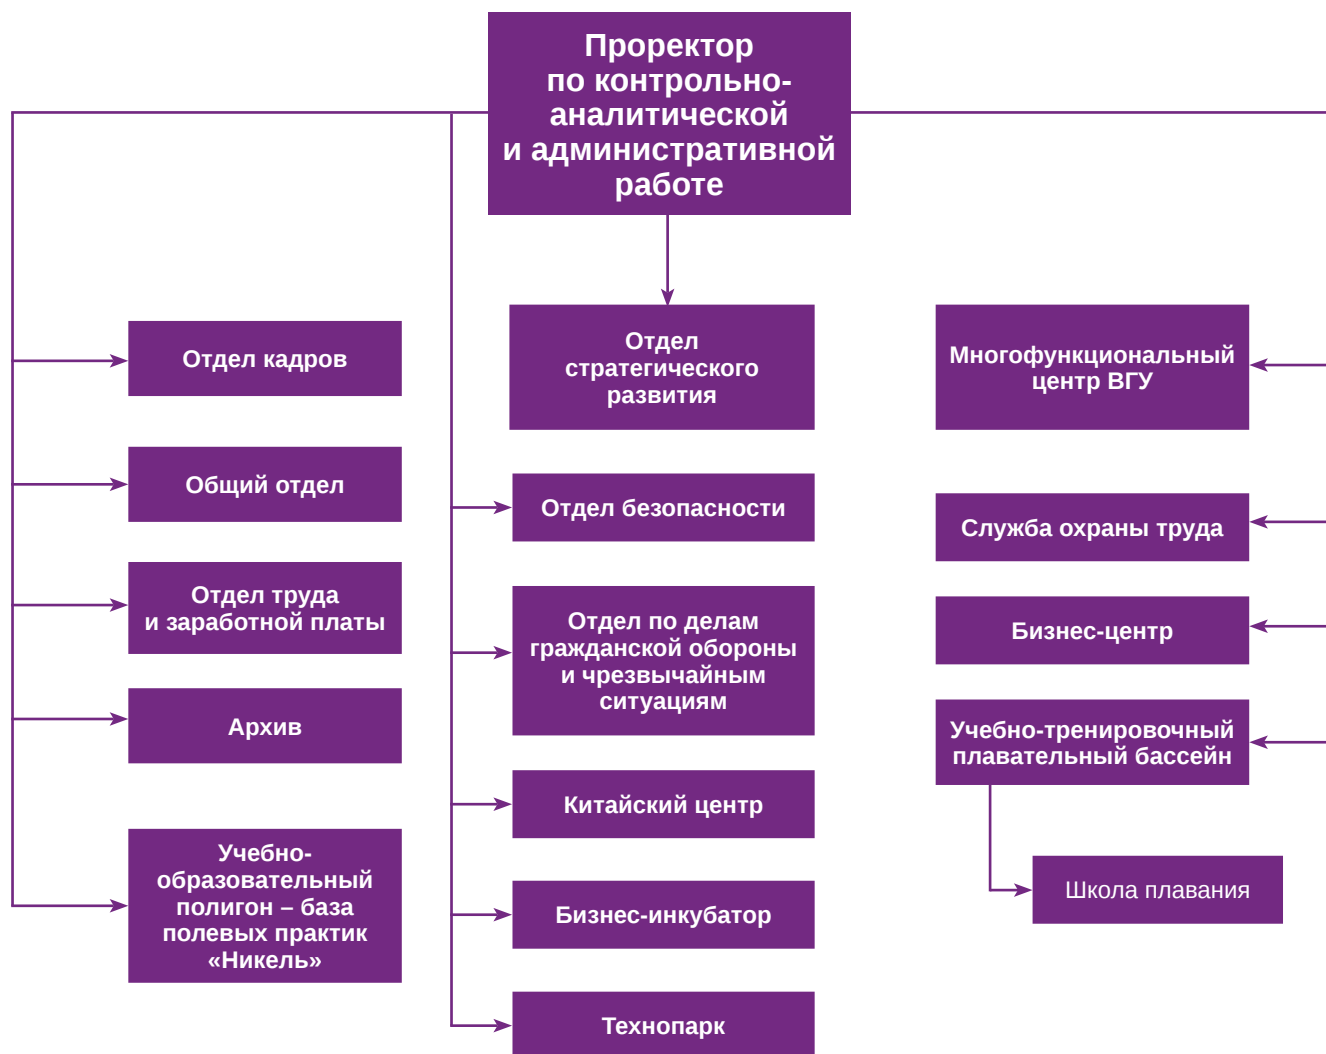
Проректор по контрольно-аналитической и административной работе

Отдел кадров

Общий отдел

Отдел труда и заработной платы

Архив

Учебно-образовательный полигон – база полевых практик «Никель»

Отдел стратегического развития

Отдел безопасности

Отдел по делам гражданской обороны и чрезвычайным ситуациям

Китайский центр

Бизнес-инкубатор

Технопарк

Многофункциональный центр ВГУ

Служба охраны труда

Бизнес-центр

Учебно-тренировочный плавательный бассейн

Школа плавания